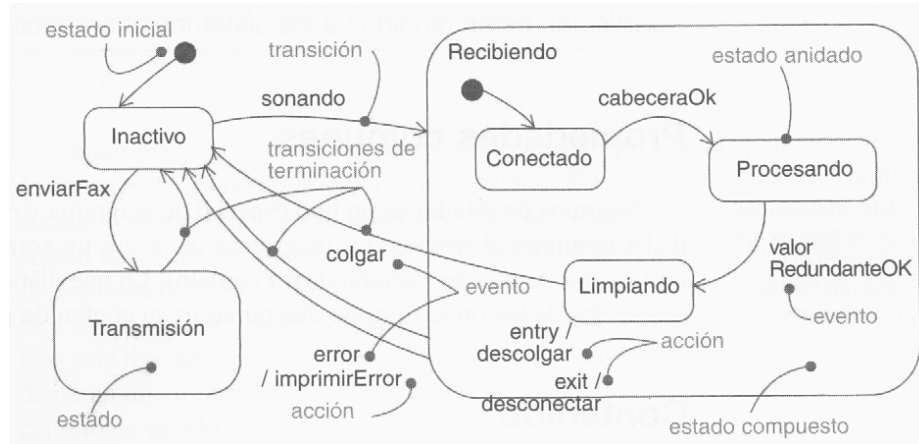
estado inicial

transición

Recibiendo

estado anidado

sonando

cabeceraOk

Inactivo

transiciones de terminación

Conectado

Procesando

enviarFax

colgar

valor RedundanteOK

evento

Limpiando

Transmisión

evento

entry / descolgar

acción

error / imprimirError

exit / desconectar

estado

acción

estado compuesto